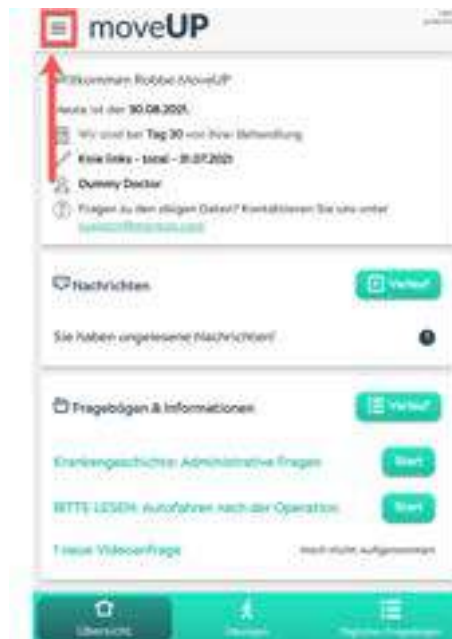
moveUP

Willkommen Robbe MoveUP

Heute ist der 30.08.2021

Wir sind bei Tag 30 von Ihrer Behandlung

Knie links - total - 31.07.2021

Dummy Doctor

Fragen zu den obigen Daten? Kontaktieren Sie uns unter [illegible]

Nachrichten

Verlauf

Sie haben ungelesene Nachrichten!

Fragebögen & Informationen

Verlauf

Krankengeschichte: Administrative Fragen

Start

BITTE LESEN: Autofahren nach der Operation

Start

1 neue Videoanfrage

Noch nicht aufgenommen

Übersicht

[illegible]

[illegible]